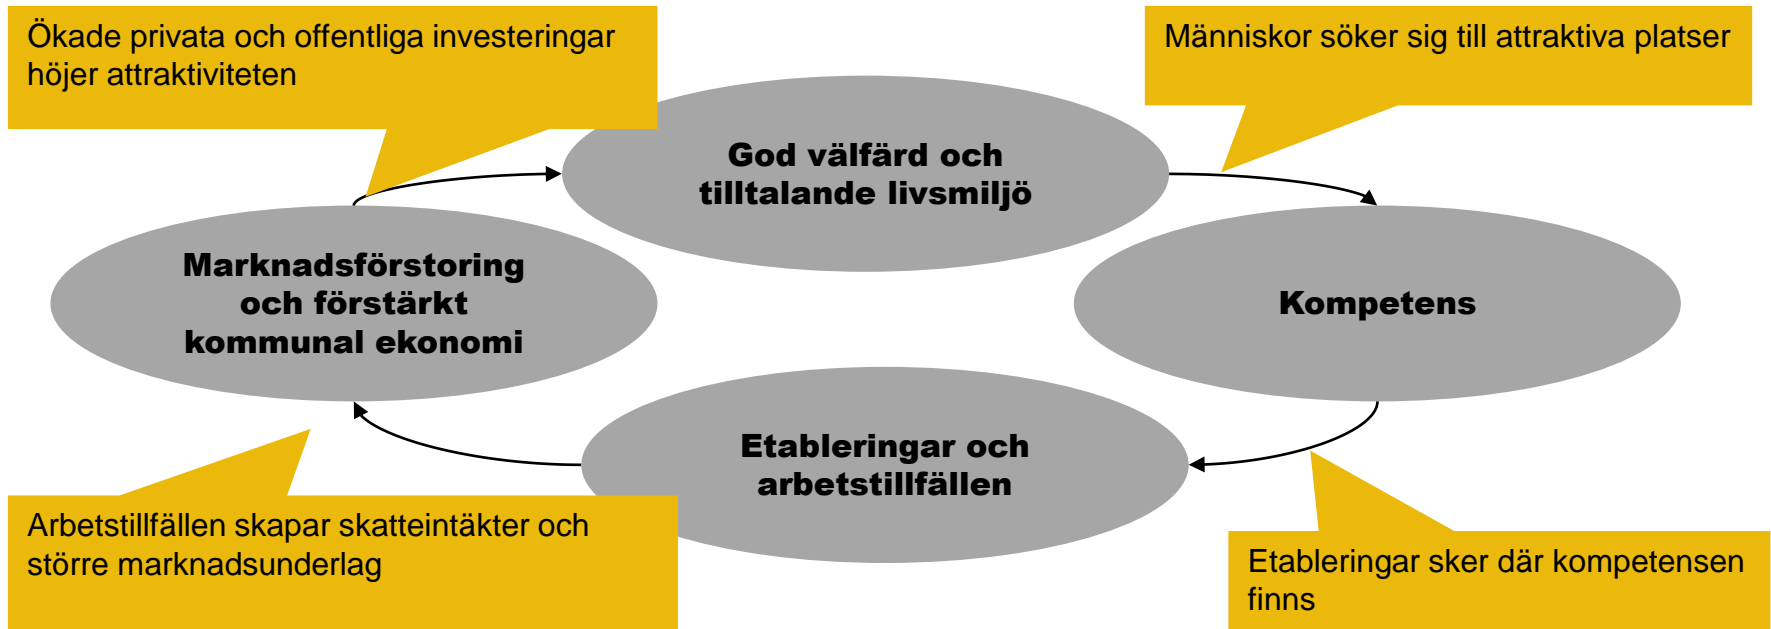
Ökade privata och offentliga investeringar höjer attraktiviteten

Människor söker sig till attraktiva platser

God välfärd och tilltalande livsmiljö

Marknadsförstoring och förstärkt kommunal ekonomi

Kompetens

Etableringar och arbetstillfällen

Arbetstillfällen skapar skatteintäkter och större marknadsunderlag

Etableringar sker där kompetensen finns